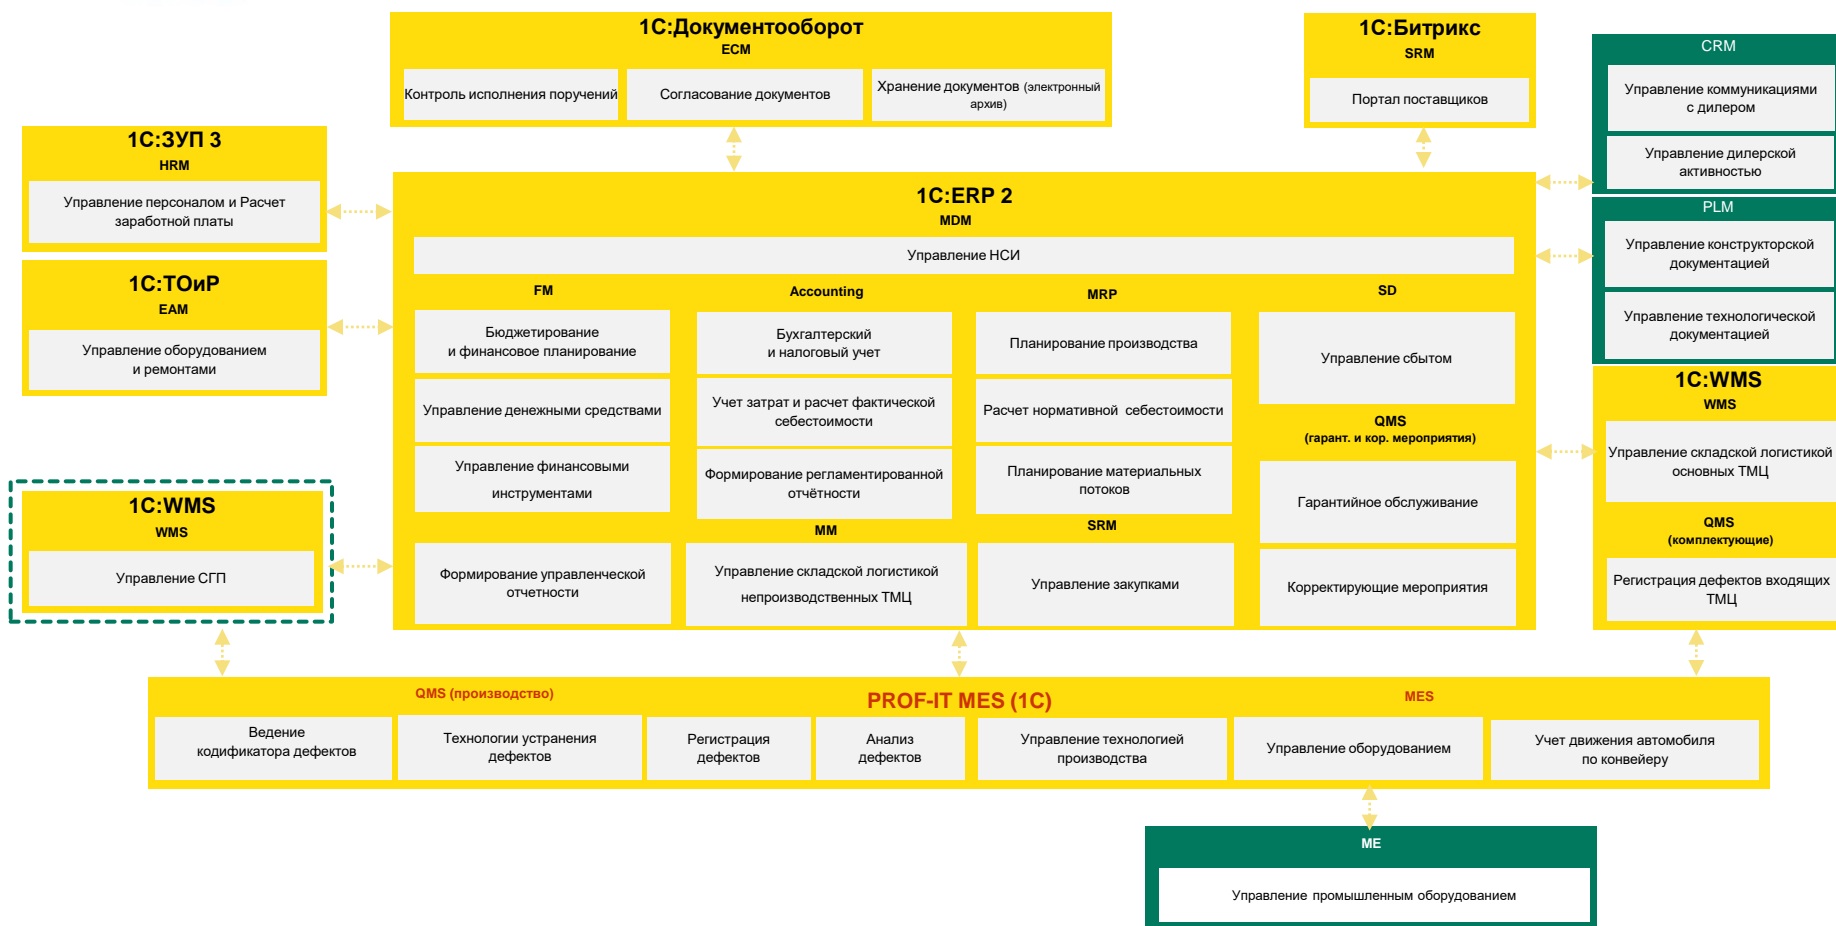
1С:Документооборот
ECM

Контроль исполнения поручений

Согласование документов

Хранение документов (электронный архив)

1С:Битрикс
SRM

Портал поставщиков

CRM

Управление коммуникациями с дилером

Управление дилерской активностью

PLM

Управление конструкторской документацией

Управление технологической документацией

1С:ЗУП 3
HRM

Управление персоналом и Расчет заработной платы

1С:ТОиР
EAM

Управление оборудованием и ремонтами

1С:ERP 2
MDM

Управление НСИ

FM

Бюджетирование и финансовое планирование

Управление денежными средствами

Управление финансовыми инструментами

Формирование управленческой отчетности

Accounting

Бухгалтерский и налоговый учет

Учет затрат и расчет фактической себестоимости

Формирование регламентированной отчётности

MM

Управление складской логистикой непроизводственных ТМЦ

MRP

Планирование производства

Расчет нормативной себестоимости

Планирование материальных потоков

SRM

Управление закупками

SD

Управление сбытом

QMS
(гарант. и кор. мероприятия)

Гарантийное обслуживание

Корректирующие мероприятия

1С:WMS
WMS

Управление складской логистикой основных ТМЦ

QMS
(комплектующие)

Регистрация дефектов входящих ТМЦ

1С:WMS
WMS

Управление СГП

QMS (производство)

PROF-IT MES (1С)

MES

Ведение кодификатора дефектов

Технологии устранения дефектов

Регистрация дефектов

Анализ дефектов

Управление технологией производства

Управление оборудованием

Учет движения автомобиля по конвейеру

ME

Управление промышленным оборудованием